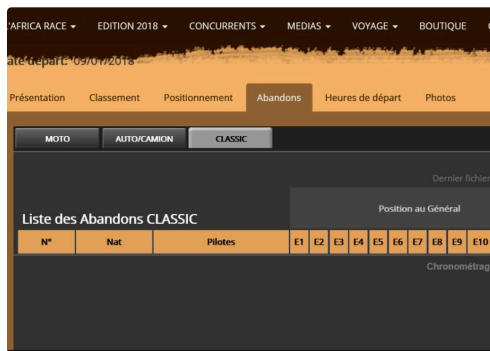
'AFRICA RACE ▾ EDITION 2018 ▾ CONCURRENTS ▾ MEDIAS ▾ VOYAGE ▾ BOUTIQUE

ate départ: 09/01/2018

Présentation Classement Positionnement Abandons Heures de départ Photos

MOTO AUTO/CAMION CLASSIC

Dernier fichier

Liste des Abandons CLASSIC

Position au Général

| N° | Nat | Pilotes | E1 | E2 | E3 | E4 | E5 | E6 | E7 | E8 | E9 | E10 |
|---|---|---|---|---|---|---|---|---|---|---|---|---|

Chronométrag